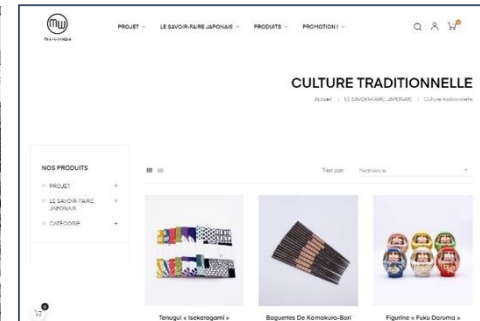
mu

PROJET LE SAVOIR-FAIRE JAPONAIS PRODUITS PROMOTION !

CULTURE TRADITIONNELLE

Accueil > LE SAVOIR-FAIRE JAPONAIS > Culture traditionnelle

NOS PRODUITS

PROJET +

LE SAVOIR FAIRE JAPONAIS +

CATÉGORIE +

Trier par Pertinence

Tenugui « Isekatagami »

Baguettes De Kamakura-Bori

Figurine « Fuku Daruma »

0